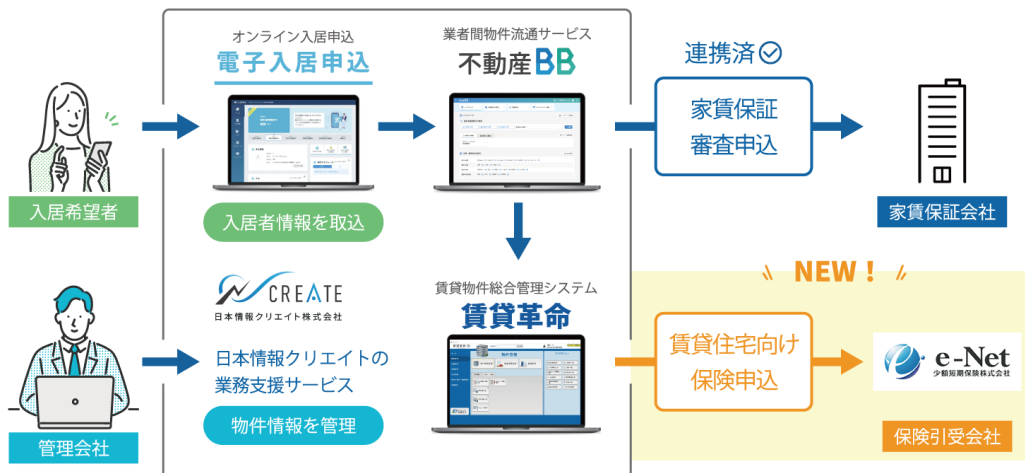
入居希望者

オンライン入居申込
電子入居申込

入居者情報を取込

業者間物件流通サービス
不動産BB

連携済

家賃保証
審査申込

家賃保証会社

CREATE
日本情報クリエイト株式会社

日本情報クリエイトの
業務支援サービス

物件情報を管理

管理会社

賃貸物件総合管理システム
賃貸革命

NEW！

賃貸住宅向け
保険申込

e-Net
少額短期保険株式会社

保険引受会社